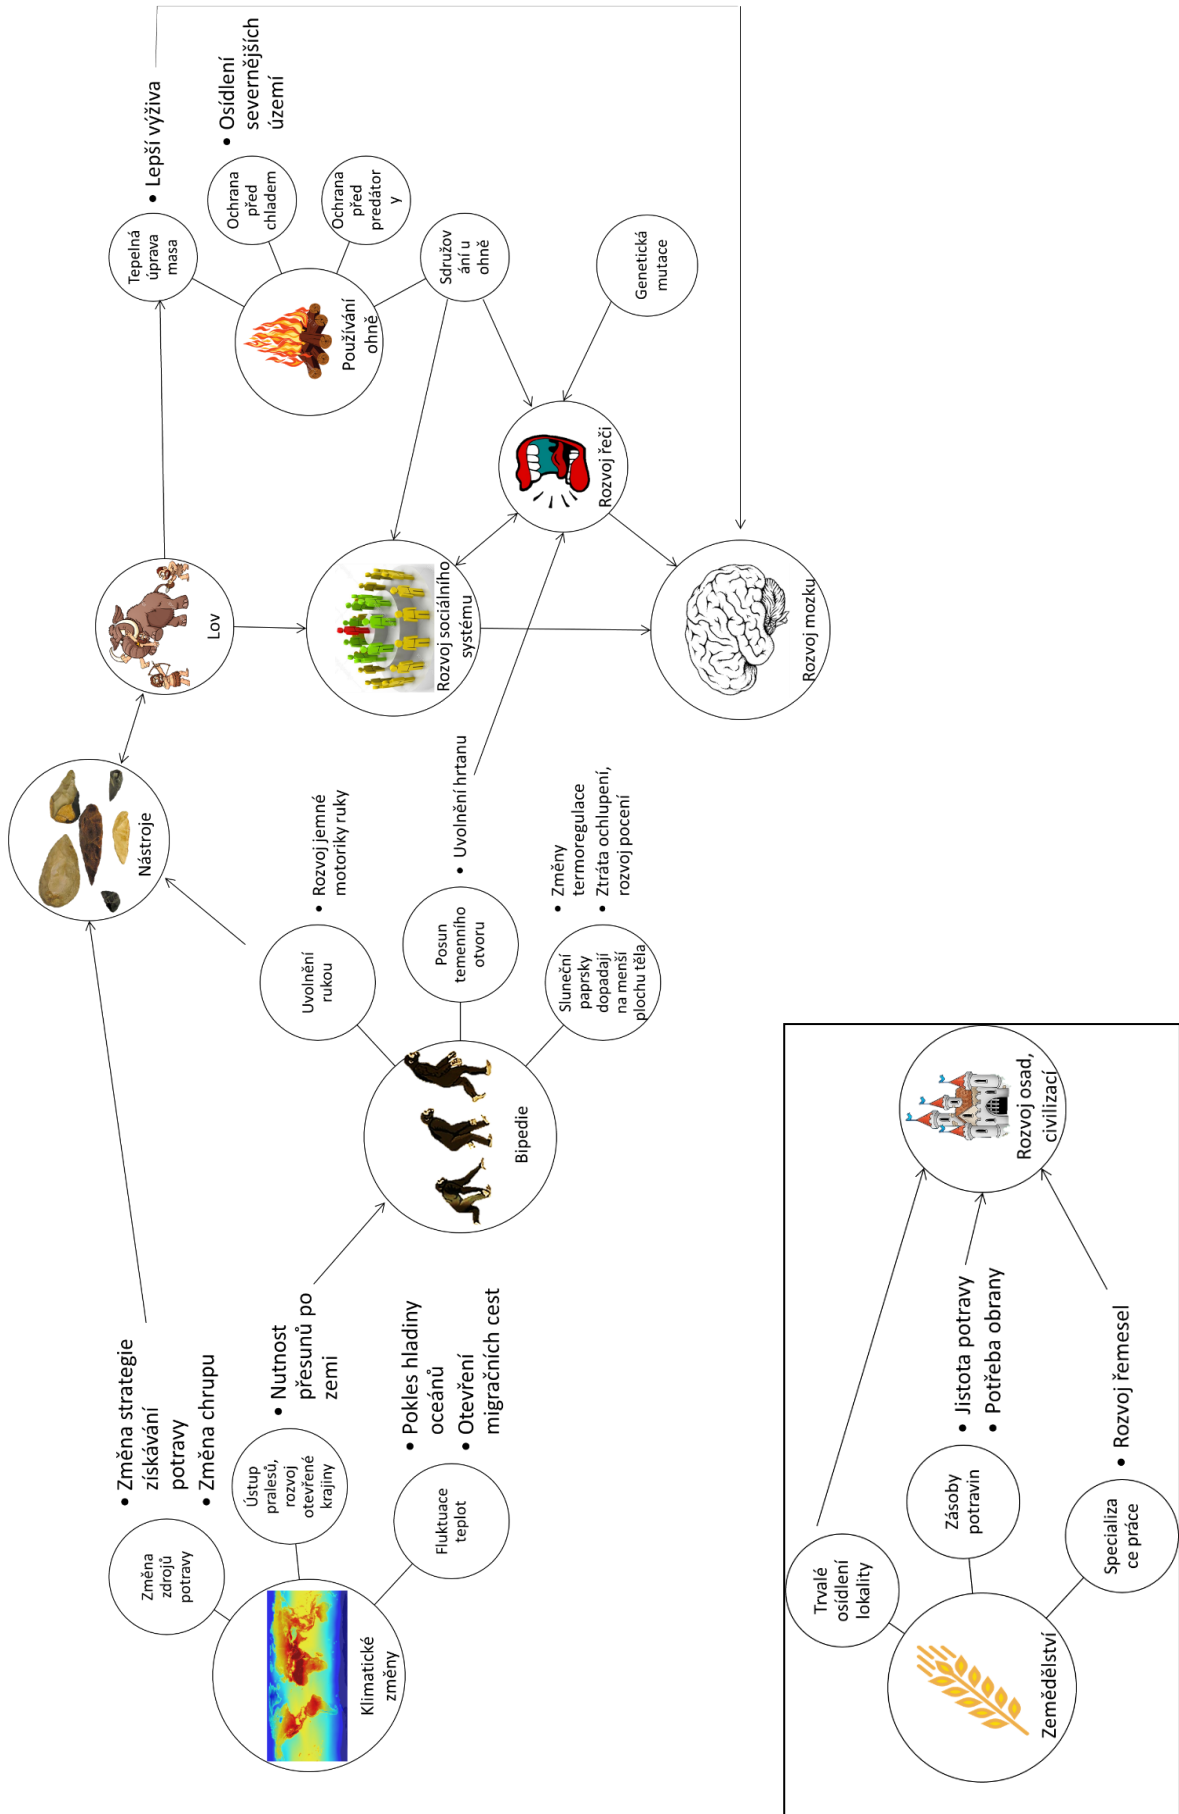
Klimatické změny

Změna zdrojů potravy

• Změna strategie získávání potravy
• Změna chrupu

Ústup pralesů, rozvoj otevřené krajiny

• Nutnost přesunů po zemi

Fluktuace teplot

• Pokles hladiny oceánů
• Otevření migračních cest

Bipedie

Uvolnění rukou

• Rozvoj jemné motoriky ruky

Posun temenního otvoru

• Uvolnění hrtanu

Sluneční paprsky dopadají na menší plochu těla

• Změny termoregulace
• Ztráta ochlupení, rozvoj pocení

Nástroje

Lov

Rozvoj sociálního systému

Rozvoj mozku

Rozvoj řeči

Genetická mutace

Používání ohně

Tepelná úprava masa

• Lepší výživa

Ochrana před chladem

Ochrana před predátory

• Osídlení severnějších území

Sdružování u ohně

Zemědělství

Trvalé osídlení lokality

Zásoby potravin

• Jistota potravy
• Potřeba obrany

Specializace práce

• Rozvoj řemesel

Rozvoj osad, civilizací